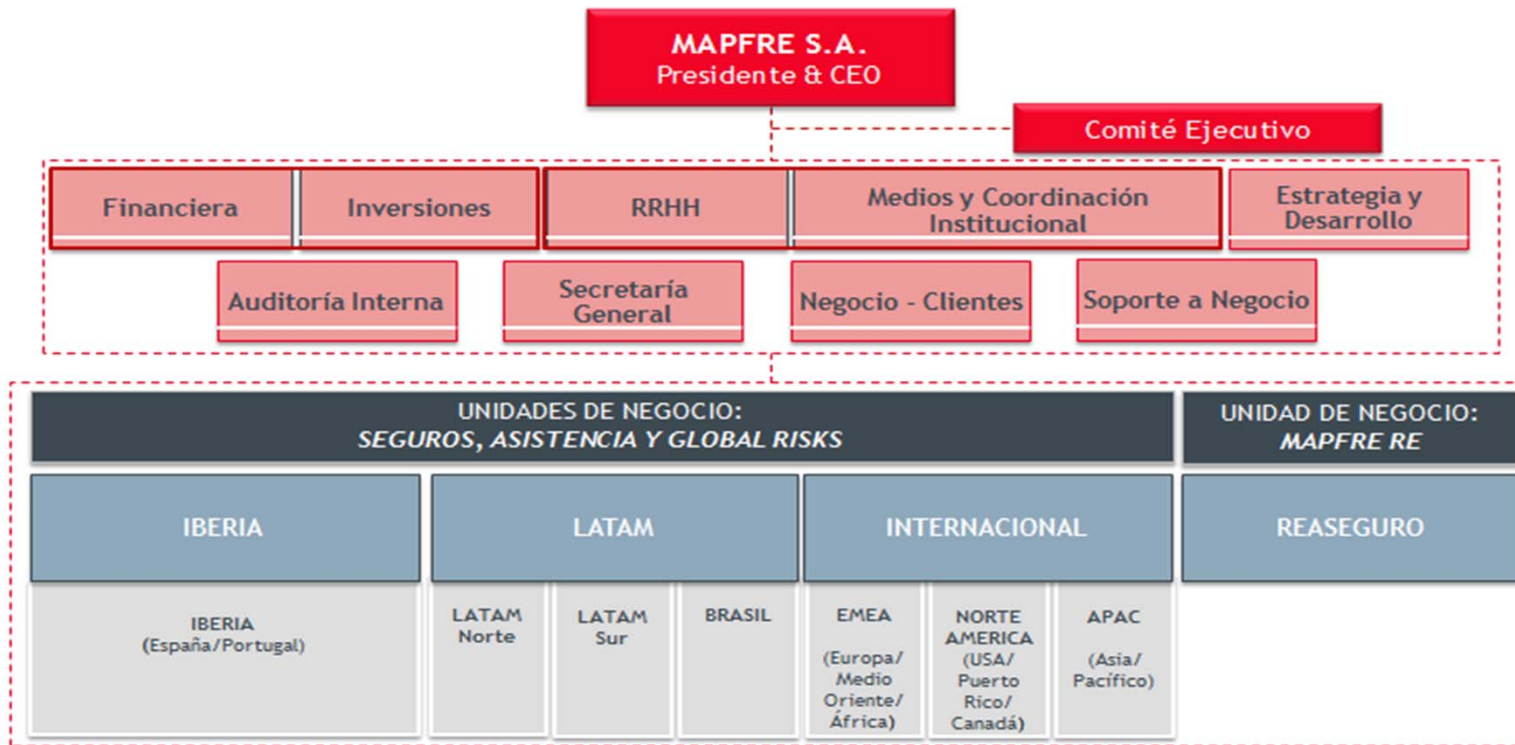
MAPFRE S.A.
Presidente & CEO

Comité Ejecutivo

Financiera

Inversiones

RRHH

Medios y Coordinación Institucional

Estrategia y Desarrollo

Auditoría Interna

Secretaría General

Negocio - Clientes

Soporte a Negocio

UNIDADES DE NEGOCIO:
SEGUROS, ASISTENCIA Y GLOBAL RISKS

UNIDAD DE NEGOCIO:
MAPFRE RE

IBERIA

LATAM

INTERNACIONAL

REASEGURO

IBERIA
(España/Portugal)

LATAM Norte

LATAM Sur

BRASIL

EMEA
(Europa/ Medio Oriente/ África)

NORTE AMERICA
(USA/ Puerto Rico/ Canadá)

APAC
(Asia/ Pacífico)